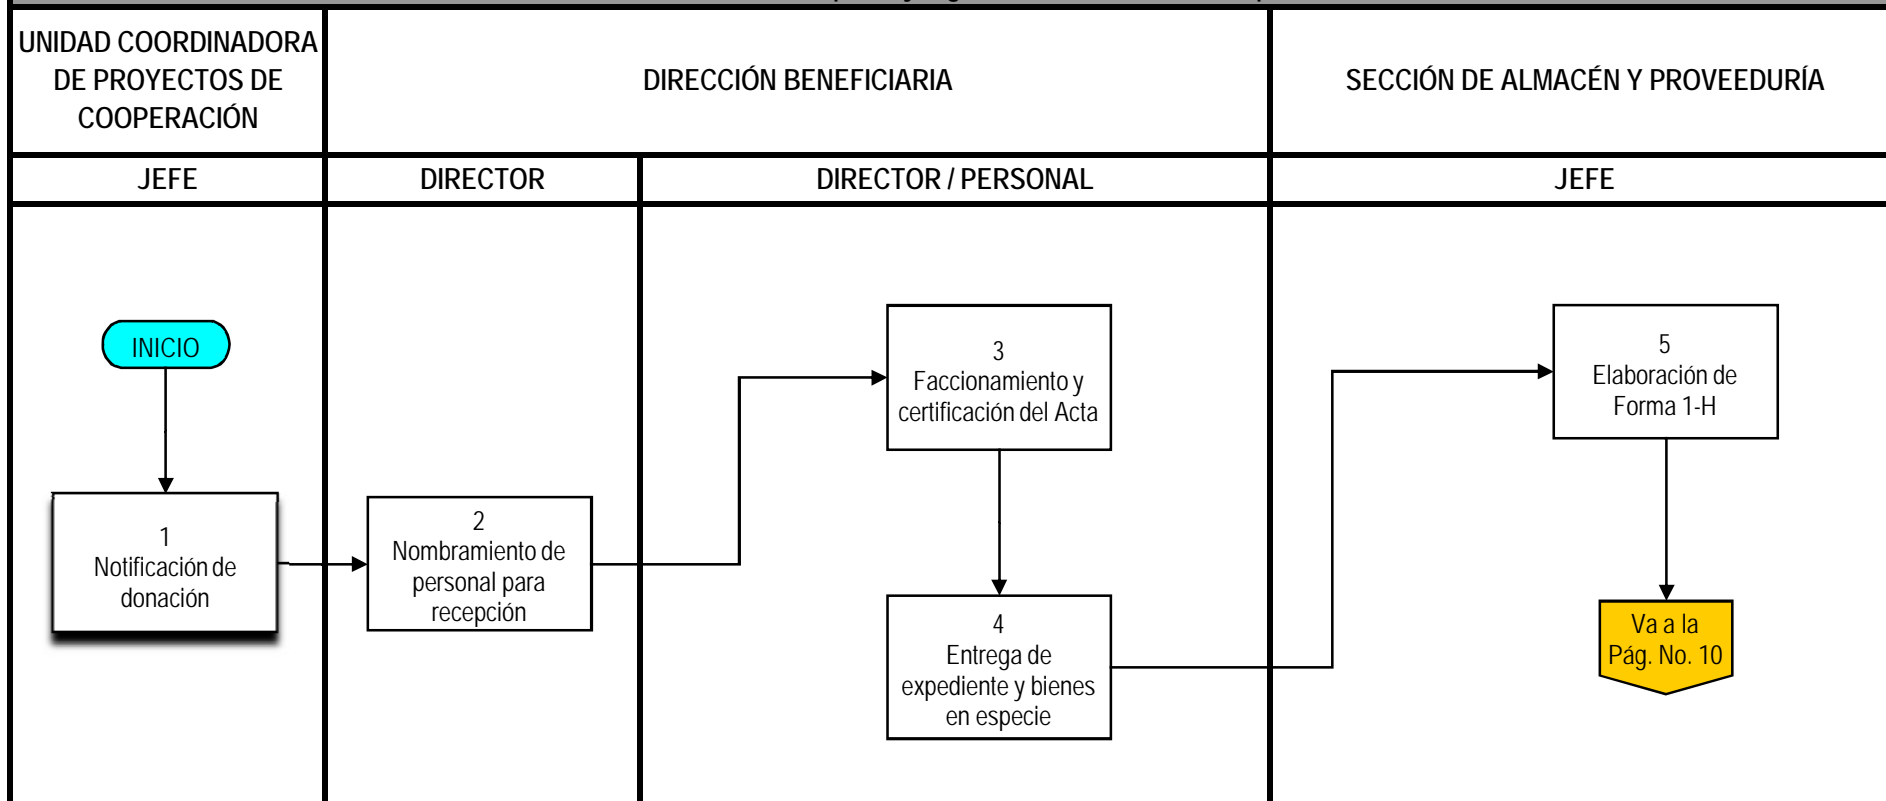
| UNIDAD COORDINADORA DE PROYECTOS DE COOPERACIÓN | DIRECCIÓN BENEFICIARIA | | SECCIÓN DE ALMACÉN Y PROVEEDURÍA |
|---|---|---|---|
| JEFE | DIRECTOR | DIRECTOR / PERSONAL | JEFE |

INICIO

1
Notificación de donación

2
Nombramiento de personal para recepción

3
Faccionamiento y certificación del Acta

4
Entrega de expediente y bienes en especie

5
Elaboración de Forma 1-H

Va a la Pág. No. 10